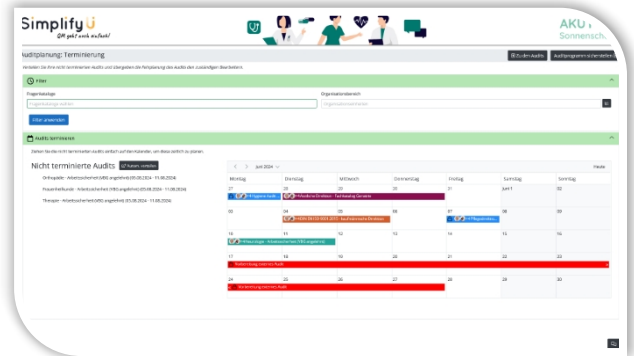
Simplify U
QM geht auch einfach!

AKU
Sonnensch

Auditplanung: Terminierung

Audits
Auditprogramm übernehmen

Verteilen Sie Ihre nicht terminierten Audits und übergeben Sie Terminierung des Audits den zuständigen Bearbeitern

Filter

Fragenkataloge

Organisationsbereich

Filter anwenden

Audits terminieren

Ziehen Sie die nicht terminierten Audits einfach auf den Kalender, um diese zeitlich zu planen.

Nicht terminierte Audits

Orthopädie - Arbeitssicherheit (VBG angelehnt) 05.08.2024 - 11.08.2024

Frauenheilkunde - Arbeitssicherheit (VBG angelehnt) 05.08.2024 - 11.08.2024

Therapie - Arbeitssicherheit (VBG angelehnt) 05.08.2024 - 11.08.2024

Juni 2024

Heute

| Montag | Dienstag | Mittwoch | Donnerstag | Freitag | Samstag | Sonntag |
|---|---|---|---|---|---|---|
| 27 | 28 | 29 | 30 | 31 | Juni 1 | 02 |
| 03 | 04 | 05 | 06 | 07 | 08 | 09 |
| 10 | 11 | 12 | 13 | 14 | 15 | 16 |
| 17 | 18 | 19 | 20 | 21 | 22 | 23 |
| 24 | 25 | 26 | 27 | 28 | 29 | 30 |

Hygiene Audit

Medizinische Direktion - Fachbereich

Radiologie - Arbeitssicherheit (VBG angelehnt)

Verbesserung (extern) Audit

Verbesserung (extern) Audit